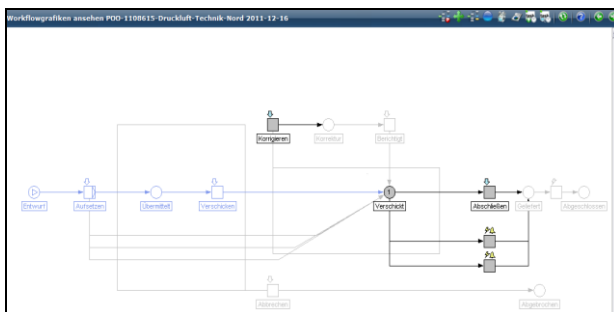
Workflowgrafiken ansehen POO-1108615-Druckluft-Technik-Nord 2011-12-16

Korrigieren
Korrektur
Bestätigt
Entwurf
Aufsetzen
Übermittelt
Verschicken
Verschickt
Abschließen
Geliefert
Abgeschlossen
Abbrechen
Abgebrochen